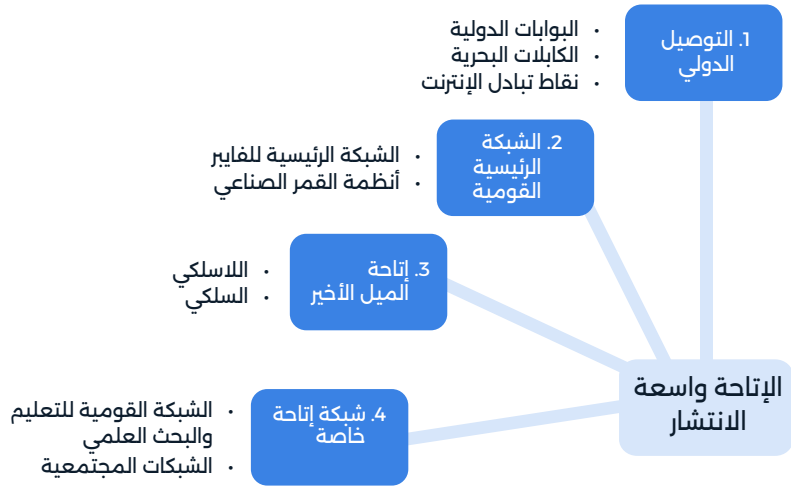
1. التوصيل الدولي

• البوابات الدولية
• الكابلات البحرية
• نقاط تبادل الإنترنت

2. الشبكة الرئيسية القومية

• الشبكة الرئيسية للفايبر
• أنظمة القمر الصناعي

3. إتاحة الميل الأخير

• اللاسلكي
• السلكي

4. شبكة إتاحة خاصة

• الشبكة القومية للتعليم والبحث العلمي
• الشبكات المجتمعية

الإتاحة واسعة الانتشار